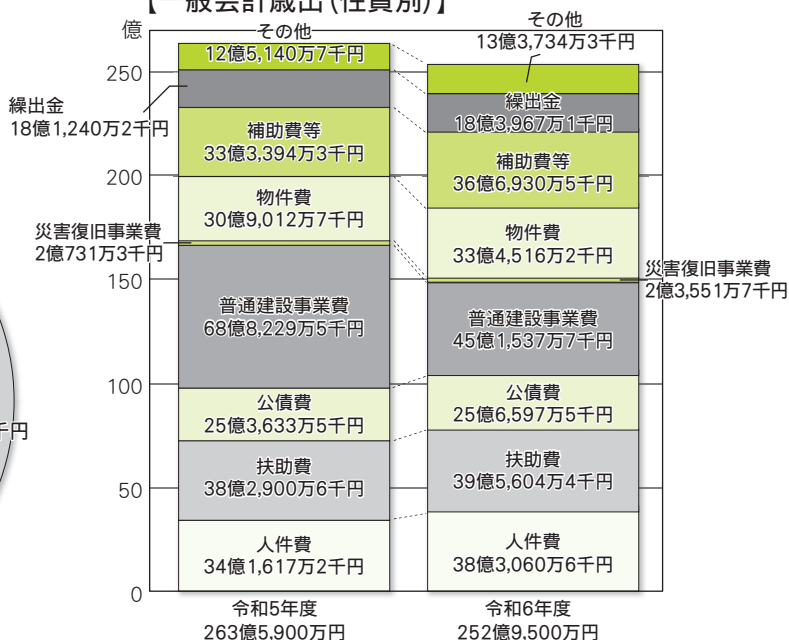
【一般会計歳出(性質別)】

億

250
200
150
100
50
0

その他
12億5,140万7千円

繰出金
18億1,240万2千円

補助費等
33億3,394万3千円

物件費
30億9,012万7千円

災害復旧事業費
2億731万3千円

普通建設事業費
68億8,229万5千円

公債費
25億3,633万5千円

扶助費
38億2,900万6千円

人件費
34億1,617万2千円

令和5年度
263億5,900万円

その他
13億3,734万3千円

繰出金
18億3,967万1千円

補助費等
36億6,930万5千円

物件費
33億4,516万2千円

災害復旧事業費
2億3,551万7千円

普通建設事業費
45億1,537万7千円

公債費
25億6,597万5千円

扶助費
39億5,604万4千円

人件費
38億3,060万6千円

令和6年度
252億9,500万円

千円